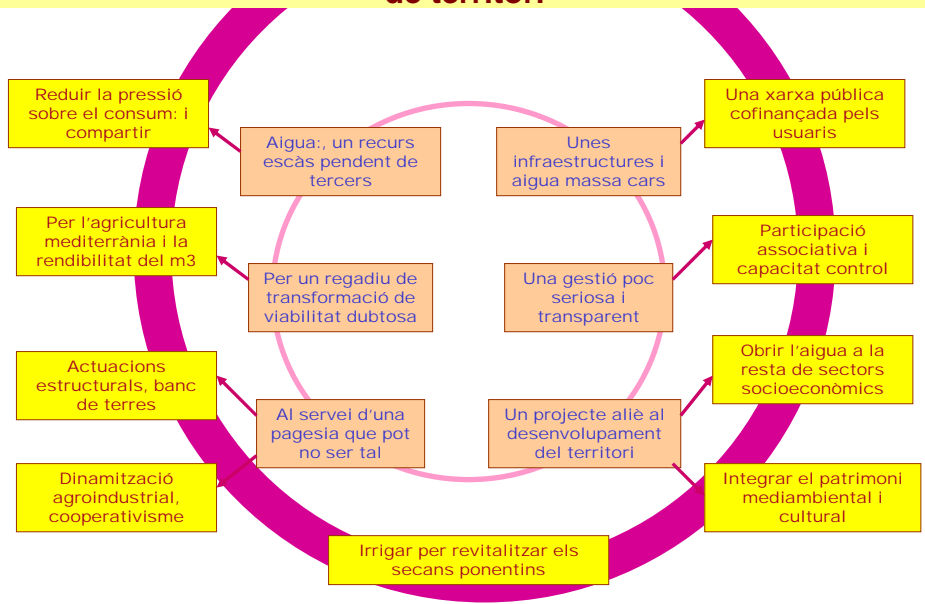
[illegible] de territori

Reduir la pressió sobre el consum: i compartir

Aigua:, un recurs escàs pendent de tercers

Unes infraestructures i aigua massa cars

Una xarxa pública cofinançada pels usuaris

Per l'agricultura mediterrània i la rendibilitat del m3

Per un regadiu de transformació de viabilitat dubtosa

Una gestió poc seriosa i transparent

Participació associativa i capacitat control

Actuacions estructurals, banc de terres

Al servei d'una pagesia que pot no ser tal

Un projecte aliè al desenvolupament del territori

Obrir l'aigua a la resta de sectors socioeconòmics

Dinamització agroindustrial, cooperativisme

Integrar el patrimoni mediambiental i cultural

Irrigar per revitalitzar els secans ponentins